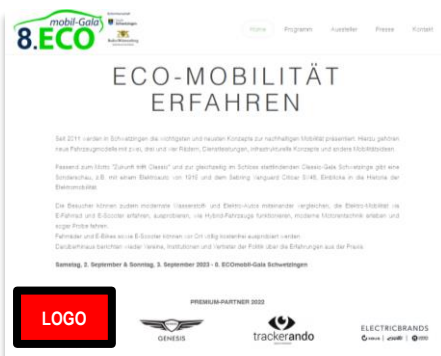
8.ECO mobil-Gala

Home Programm Aussteller Presse Kontakt

ECO-MOBILITÄT ERFAHREN

Seit 2011 werden in Schwetzingen die wichtigsten und neuesten Konzepte zur nachhaltigen Mobilität präsentiert. Hierzu gehören neue Fahrzeugmodelle mit zwei, drei und vier Rädern, Dienstleistungen, Infrastrukturelle Konzepte und andere Mobilitätsideen.

Passend zum Motto "Zukunft trifft Classic" und zur gleichzeitig im Schloss stattfindenden Classic-Gala Schwetzingen gibt eine Sonderschau, z.B. mit einem Elektroauto von 1910 und dem Sebring Vanguard Citicar SV48, Einblicke in die Historie der Elektromobilität.

Die Besucher können moderne Wasserstoff- und Elektro-Autos miteinander vergleichen, die Elektro-Mobilität via E-Fahrrad und E-Scooter erfahren, ausprobieren, wie Hybrid-Fahrzeuge funktionieren, moderne Motorentechnik anfahren und sogar Probe fahren.

Fahrräder und E-Bikes sowie E-Scooter können vor Ort völlig kostenfrei ausprobiert werden.

Darüberhinaus berichten wieder Vereine, Institutionen und Vertreter der Politik über die Erfahrungen aus der Praxis.

Samstag, 2. September & Sonntag, 3. September 2023 - 8. ECOmobil-Gala Schwetzingen

PREMIUM-PARTNER 2022

LOGO

GENESIS

trackerando

ELECTRICBRANDS